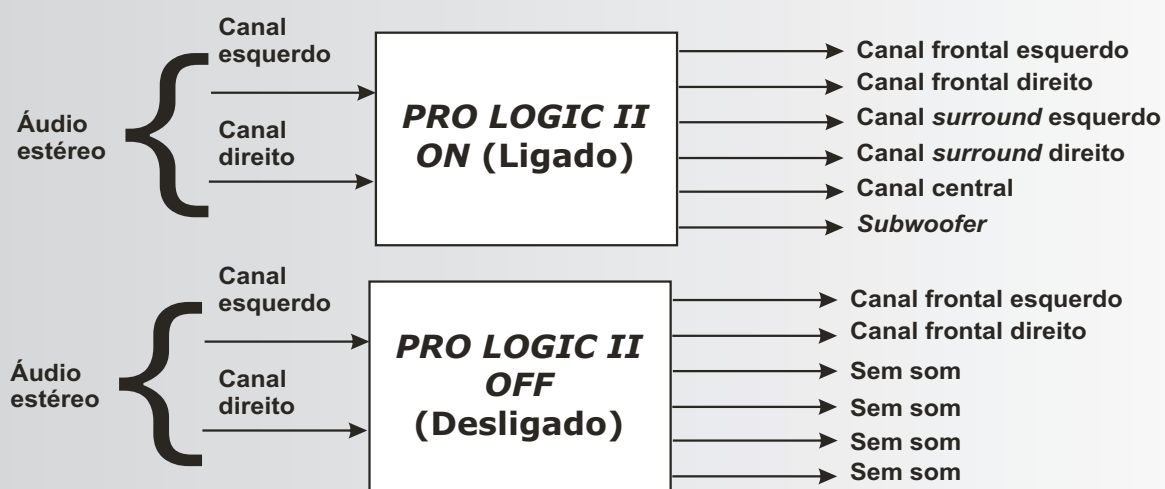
Áudio estéreo

Canal esquerdo

Canal direito

PRO LOGIC II ON (Ligado)

Canal frontal esquerdo
Canal frontal direito
Canal surround esquerdo
Canal surround direito
Canal central
Subwoofer

Áudio estéreo

Canal esquerdo

Canal direito

PRO LOGIC II OFF (Desligado)

Canal frontal esquerdo
Canal frontal direito
Sem som
Sem som
Sem som
Sem som